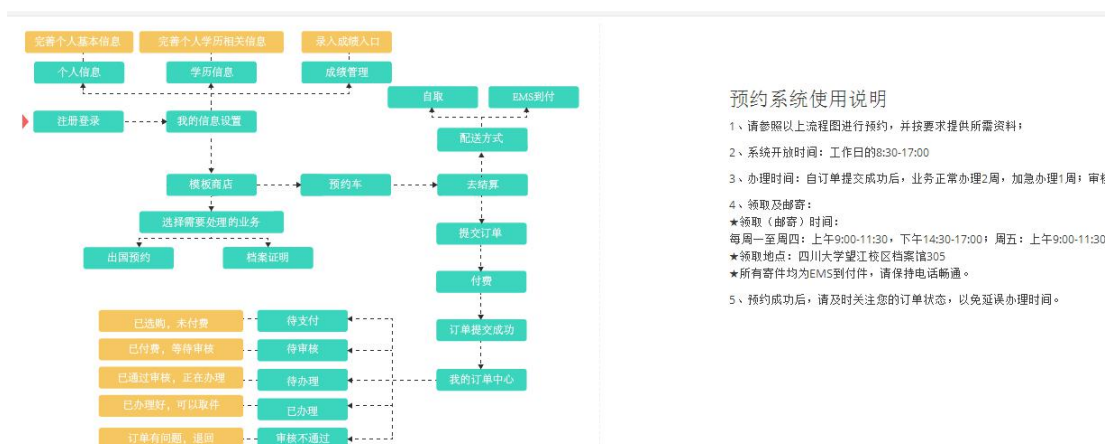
完善个人基本信息

完善个人学历相关信息

录入成绩入口

个人信息

学历信息

成绩管理

自取

EMS到付

注册登录

我的信息设置

配送方式

模板商店

预约车

去结算

选择需要处理的业务

出国预约

档案证明

提交订单

付费

已选购，未付费

待支付

订单提交成功

已付费，等待审核

待审核

已通过审核，正在办理

待办理

我的订单中心

已办理好，可以取件

已办理

订单有问题，退回

审核不通过

预约系统使用说明

1、请参照以上流程图进行预约，并按要求提供所需资料；

2、系统开放时间：工作日的8:30-17:00

3、办理时间：自订单提交成功后，业务正常办理2周，加急办理1周；审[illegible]

4、领取及邮寄：
★领取（邮寄）时间：
每周一至周四：上午9:00-11:30，下午14:30-17:00；周五：上午9:00-11:30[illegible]
★领取地点：四川大学望江校区档案馆305
★所有寄件均为EMS到付件，请保持电话畅通。

5、预约成功后，请及时关注您的订单状态，以免延误办理时间。